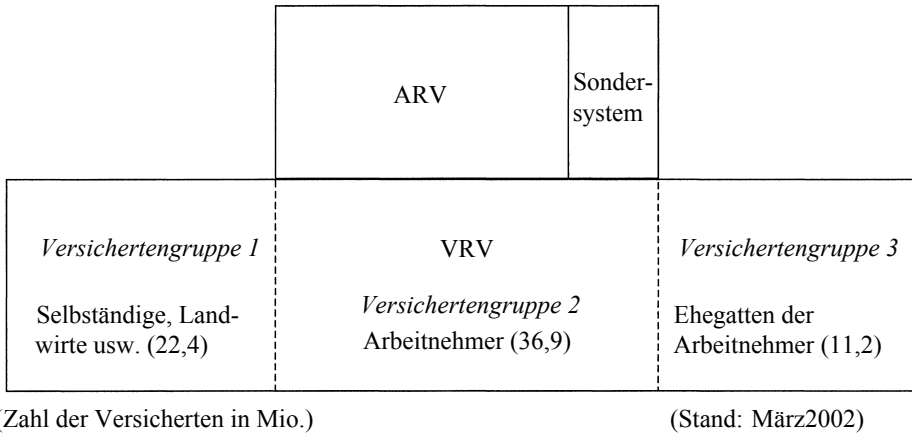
ARV

Sondersystem

Versichertengruppe 1

Selbständige, Landwirte usw. (22,4)

VRV

Versichertengruppe 2

Arbeitnehmer (36,9)

Versichertengruppe 3

Ehegatten der Arbeitnehmer (11,2)

(Zahl der Versicherten in Mio.)

(Stand: März2002)